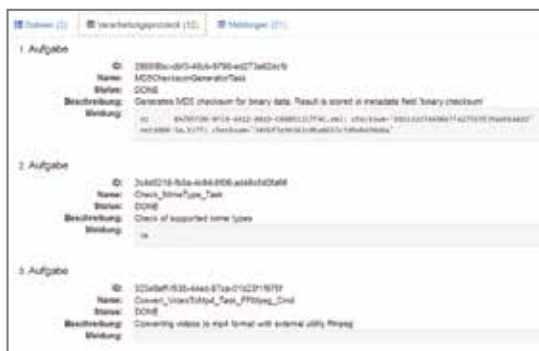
Dateien (3) | Verarbeitungsprotokoll (12) | Meldungen (21)

1. Aufgabe

ID: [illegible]
Name: MD5ChecksumGeneratorTask
Status: DONE
Beschreibung: Generates MD5 checksum for binary data. Result is stored in metadata field 'binary.checksum'
Meldung: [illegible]

2. Aufgabe

ID: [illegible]
Name: Check_MimeType_Task
Status: DONE
Beschreibung: Check of supported mime types
Meldung: ok

3. Aufgabe

ID: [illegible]
Name: Convert_VideoToMp4_Task_FFMpeg_Cmd
Status: DONE
Beschreibung: Converting videos to mp4 format with external utility ffmpeg
Meldung: